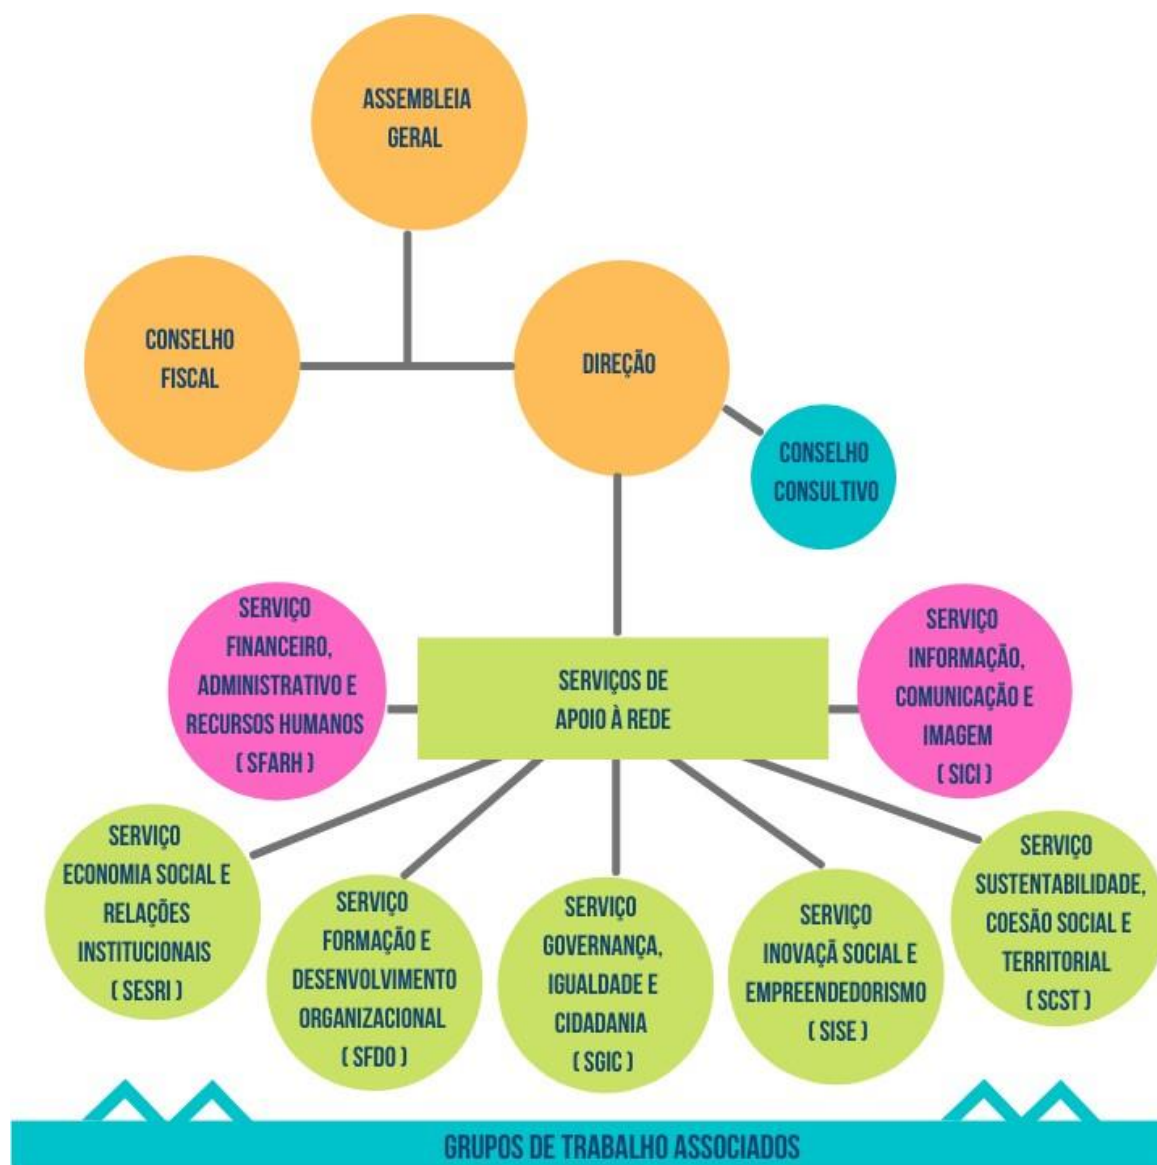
ASSEMBLEIA GERAL

CONSELHO FISCAL

DIREÇÃO

CONSELHO CONSULTIVO

SERVIÇO FINANCEIRO, ADMINISTRATIVO E RECURSOS HUMANOS ( SFARH )

SERVIÇOS DE APOIO À REDE

SERVIÇO INFORMAÇÃO, COMUNICAÇÃO E IMAGEM ( SICI )

SERVIÇO ECONOMIA SOCIAL E RELAÇÕES INSTITUCIONAIS ( SESRI )

SERVIÇO FORMAÇÃO E DESENVOLVIMENTO ORGANIZACIONAL ( SFDO )

SERVIÇO GOVERNANÇA, IGUALDADE E CIDADANIA ( SGIC )

SERVIÇO INOVAÇÃ SOCIAL E EMPREENDEDORISMO ( SISE )

SERVIÇO SUSTENTABILIDADE, COESÃO SOCIAL E TERRITORIAL ( SCST )

GRUPOS DE TRABALHO ASSOCIADOS